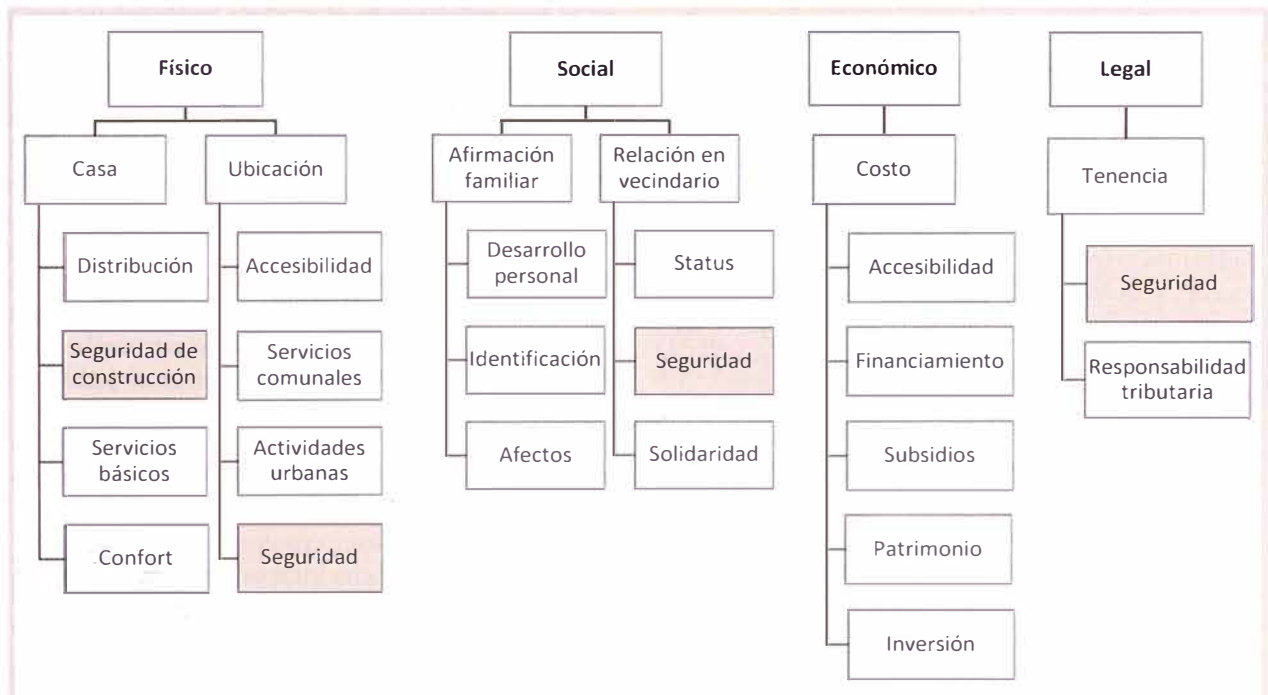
Físico

Casa

Distribución

Seguridad de construcción

Servicios básicos

Confort

Ubicación

Accesibilidad

Servicios comunales

Actividades urbanas

Seguridad

Social

Afirmación familiar

Desarrollo personal

Identificación

Afectos

Relación en vecindario

Status

Seguridad

Solidaridad

Económico

Costo

Accesibilidad

Financiamiento

Subsidios

Patrimonio

Inversión

Legal

Tenencia

Seguridad

Responsabilidad tributaria